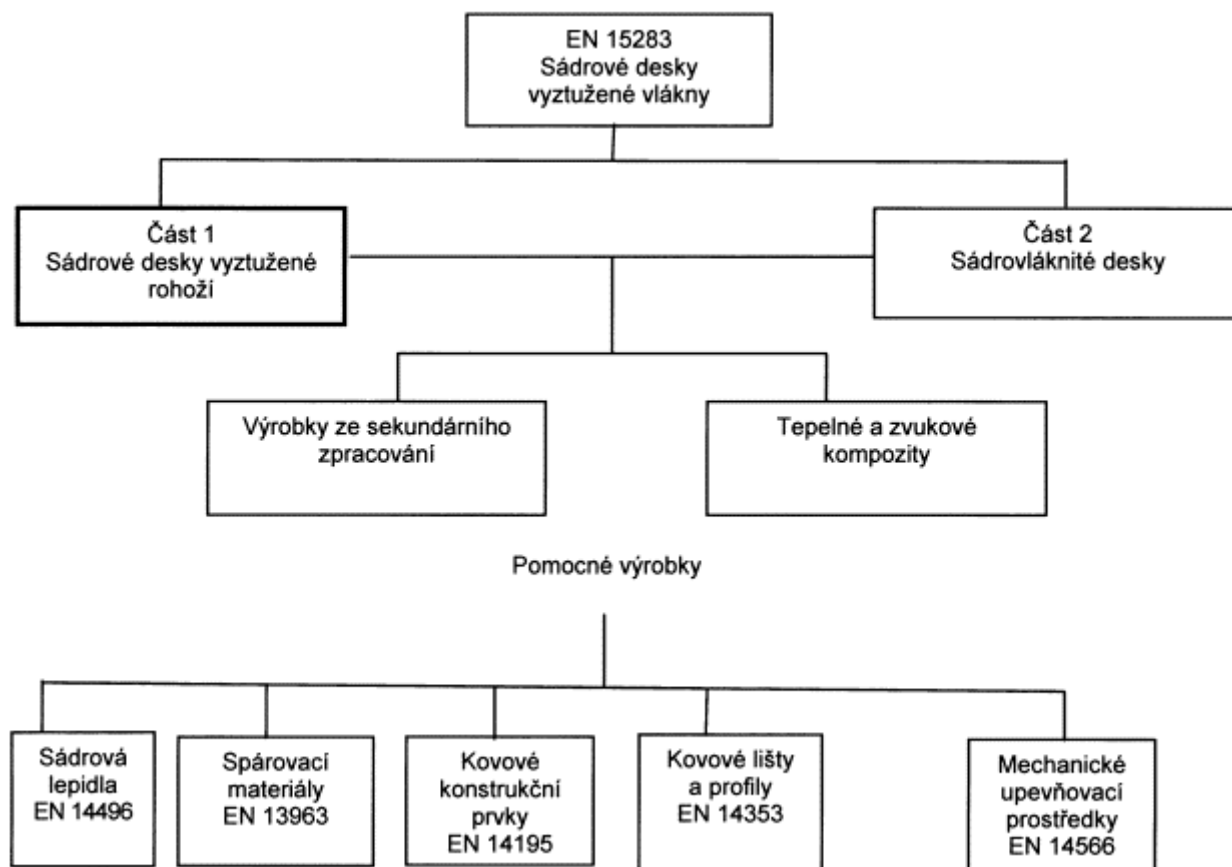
EN 15283
Sádrové desky
vyztužené vlákny

Část 1
Sádrové desky vyztužené rohoží

Část 2
Sádrovláknité desky

Výrobky ze sekundárního zpracování

Tepelné a zvukové kompozity

Pomocné výrobky

Sádrová lepidla
EN 14496

Spárovací materiály
EN 13963

Kovové konstrukční prvky
EN 14195

Kovové lišty a profily
EN 14353

Mechanické upevňovací prostředky
EN 14566